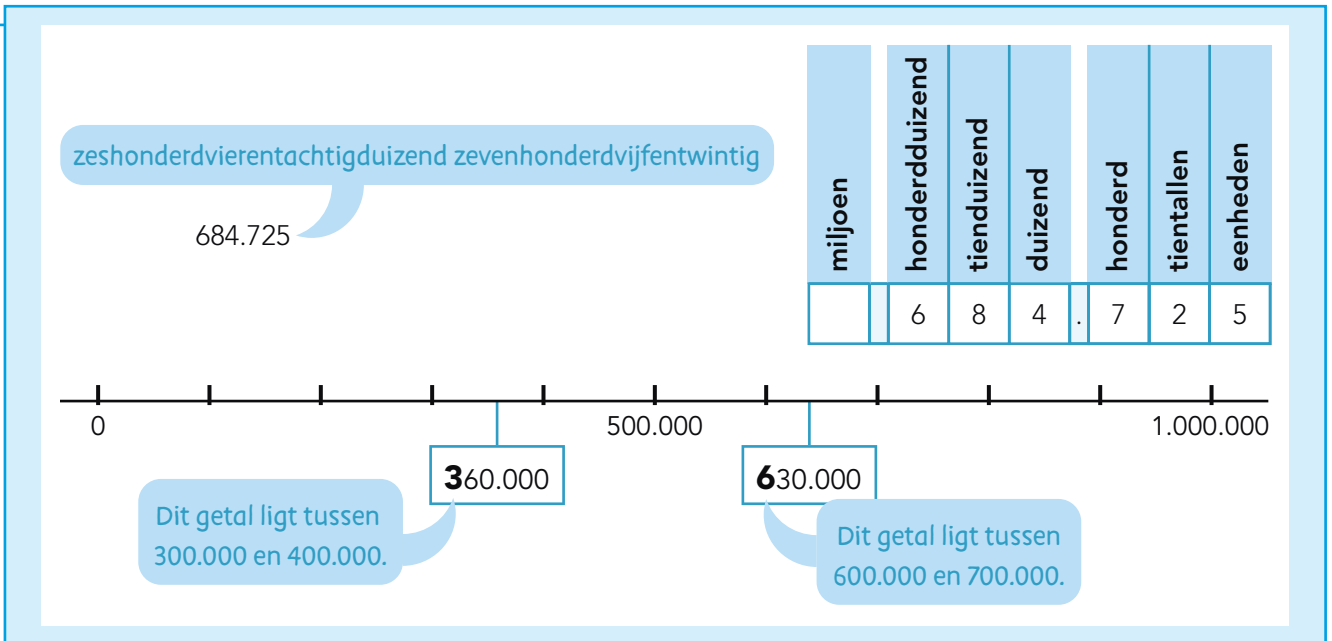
zeshonderdvierentachtigduizend zevenhonderdvijfentwintig

684.725

| miljoen | | honderdduizend | tienduizend | duizend | | honderd | tientallen | eenheden |
|---|---|---|---|---|---|---|---|---|
| | | 6 | 8 | 4 | . | 7 | 2 | 5 |

0

500.000

1.000.000

**3**60.000

**6**30.000

Dit getal ligt tussen 300.000 en 400.000.

Dit getal ligt tussen 600.000 en 700.000.